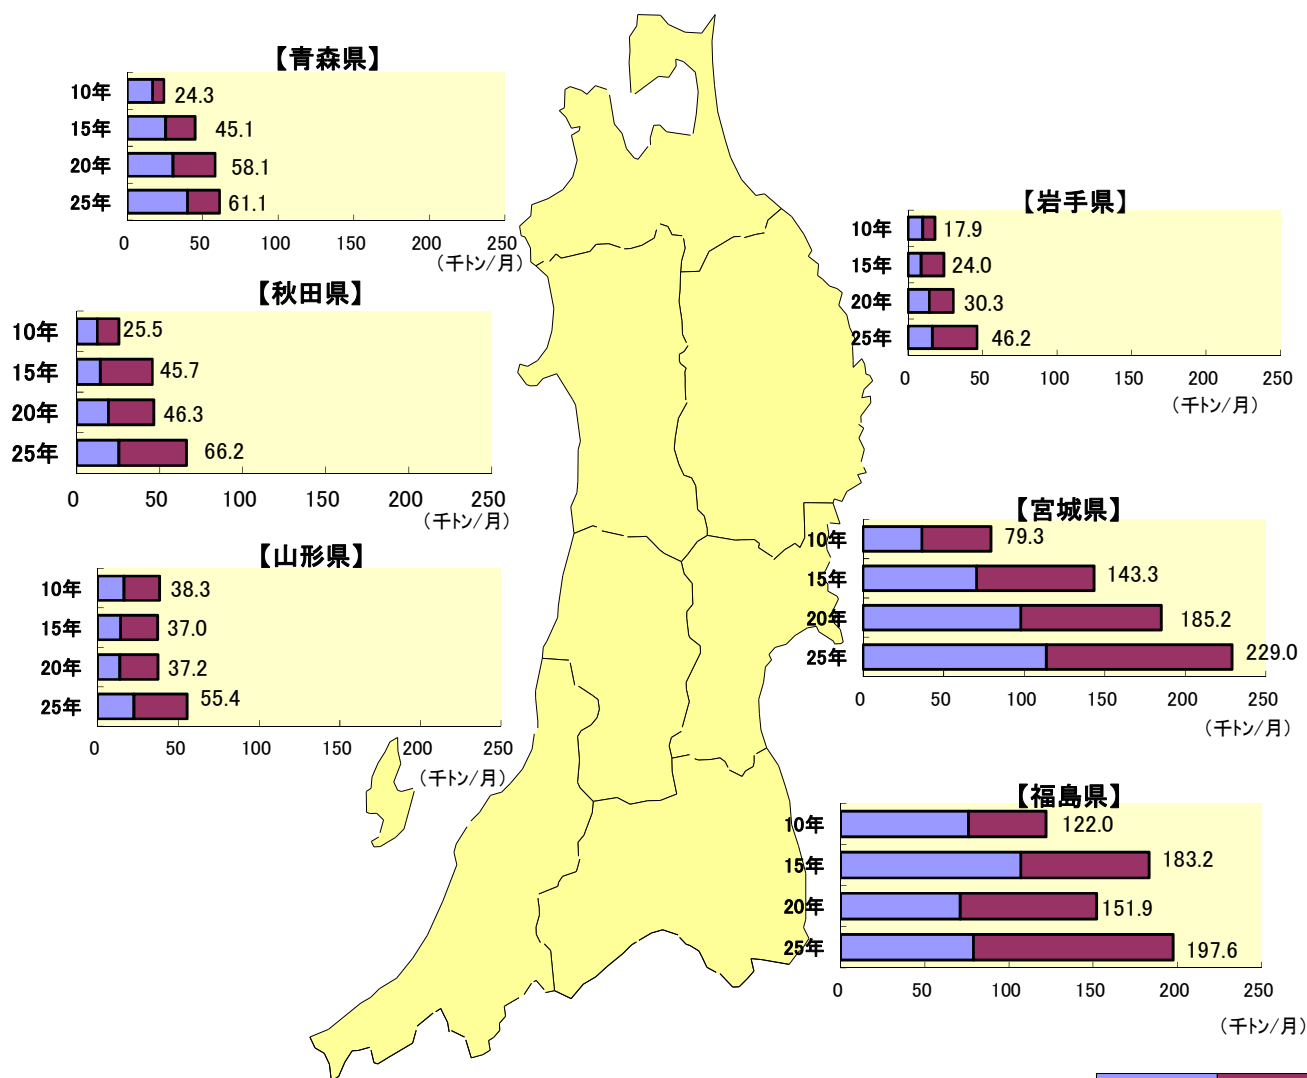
【青森県】

10年 24.3
15年 45.1
20年 58.1
25年 61.1

0 50 100 150 200 250
（千トン/月）

【秋田県】

10年 25.5
15年 45.7
20年 46.3
25年 66.2

0 50 100 150 200 250
（千トン/月）

【山形県】

10年 38.3
15年 37.0
20年 37.2
25年 55.4

0 50 100 150 200 250
（千トン/月）

【岩手県】

10年 17.9
15年 24.0
20年 30.3
25年 46.2

0 50 100 150 200 250
（千トン/月）

【宮城県】

10年 79.3
15年 143.3
20年 185.2
25年 229.0

0 50 100 150 200 250
（千トン/月）

【福島県】

10年 122.0
15年 183.2
20年 151.9
25年 197.6

0 50 100 150 200 250
（千トン/月）